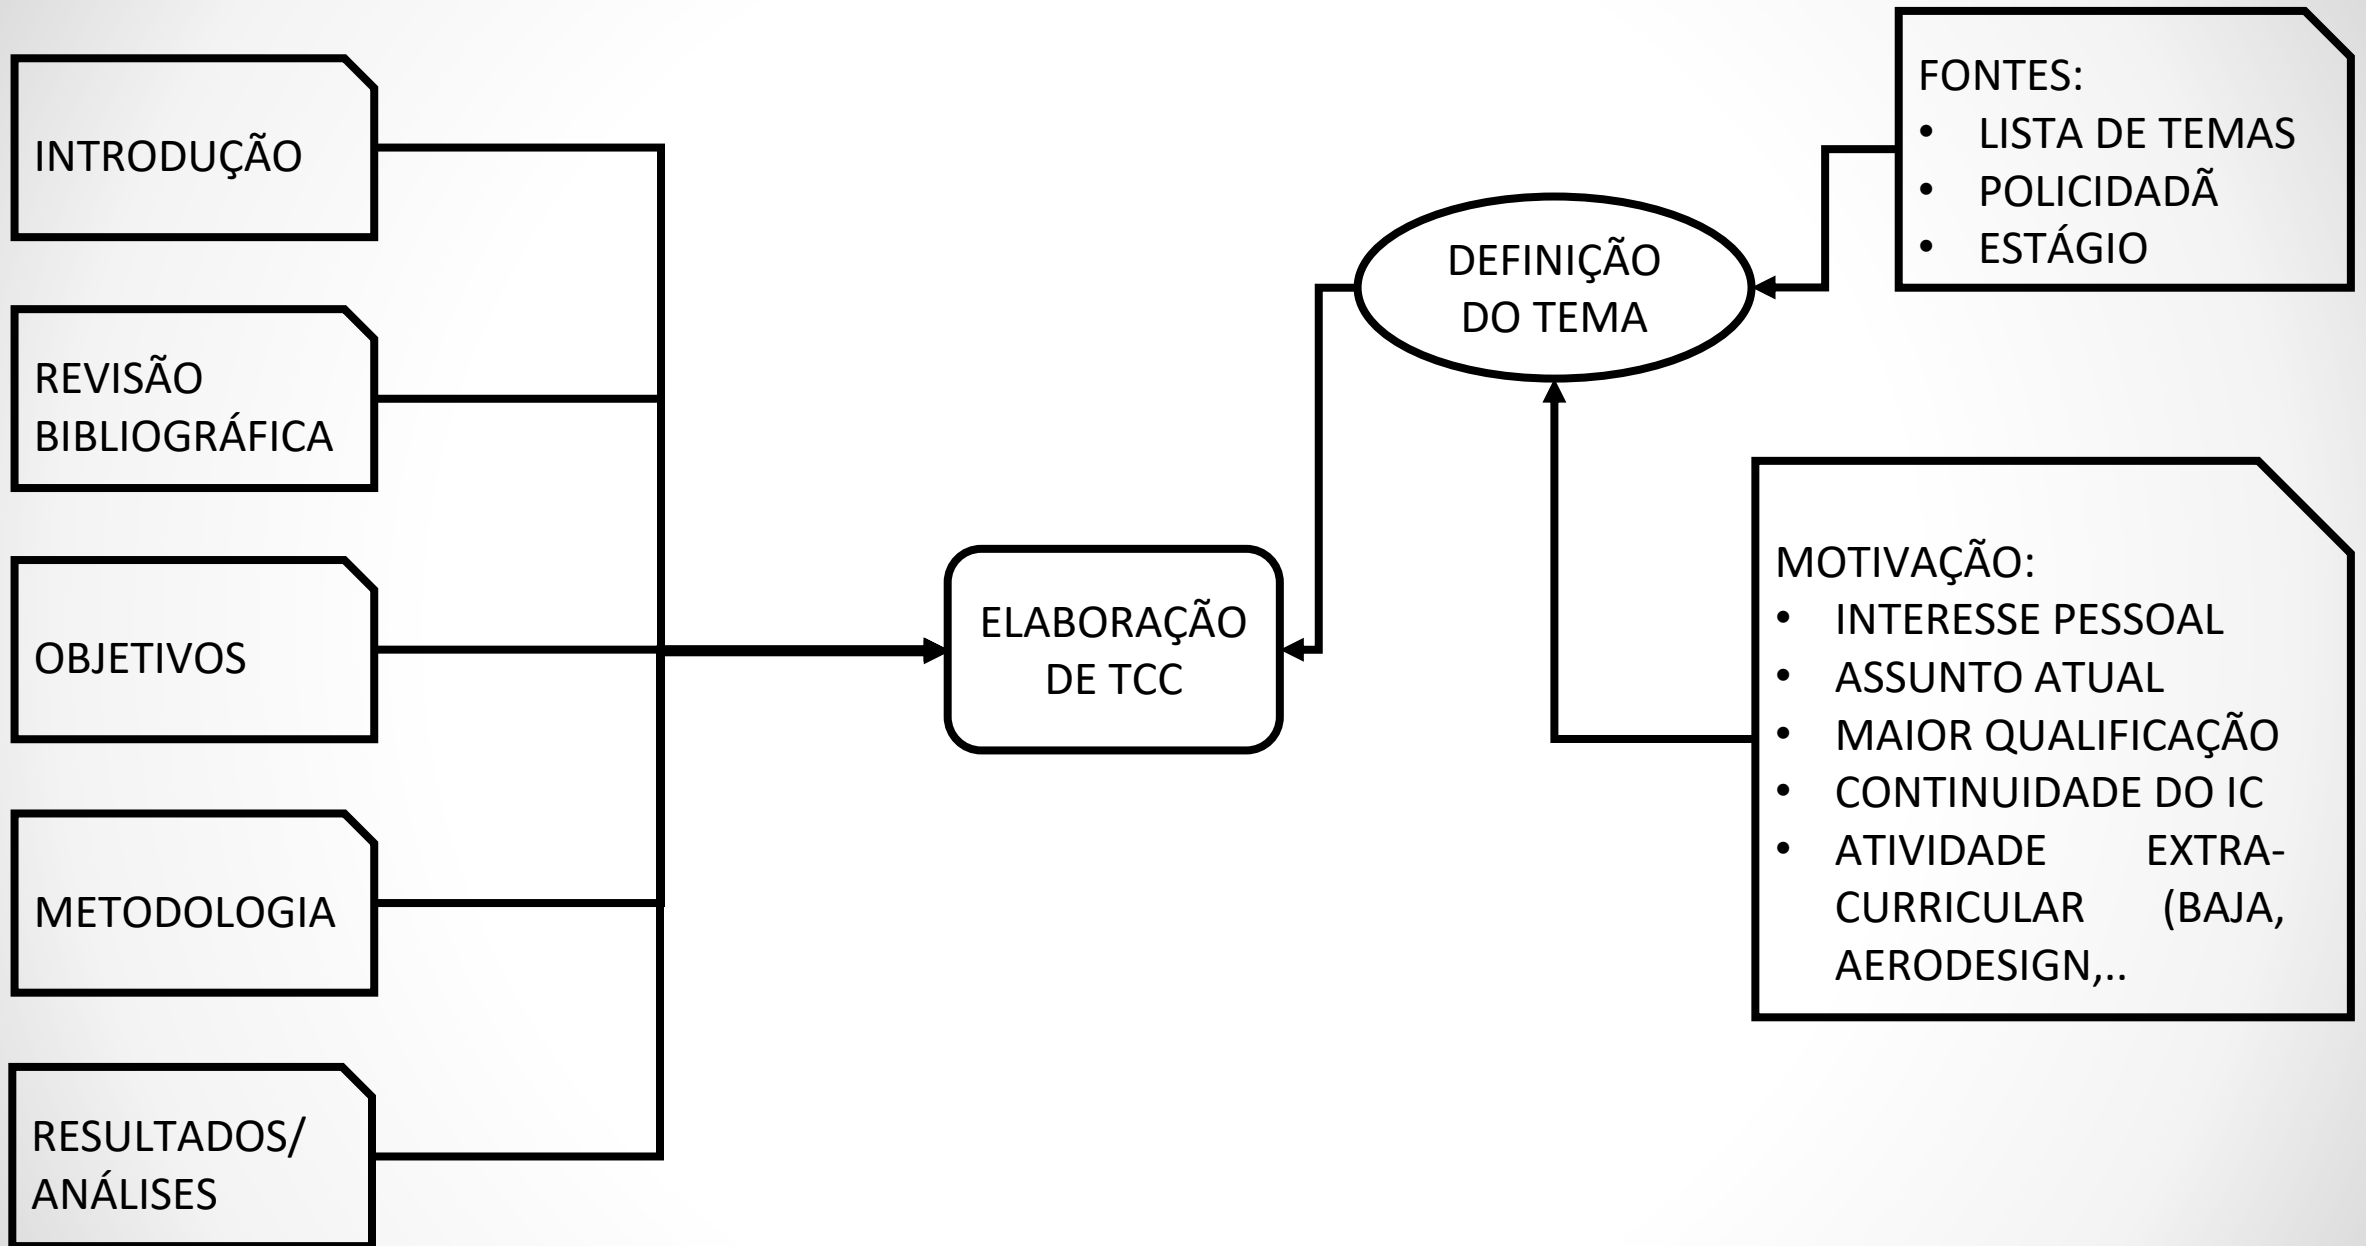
INTRODUÇÃO

REVISÃO BIBLIOGRÁFICA

OBJETIVOS

METODOLOGIA

RESULTADOS/ ANÁLISES

ELABORAÇÃO DE TCC

DEFINIÇÃO DO TEMA

FONTES:
• LISTA DE TEMAS
• POLICIDADÃ
• ESTÁGIO

MOTIVAÇÃO:
• INTERESSE PESSOAL
• ASSUNTO ATUAL
• MAIOR QUALIFICAÇÃO
• CONTINUIDADE DO IC
• ATIVIDADE EXTRA-CURRICULAR (BAJA, AERODESIGN,..